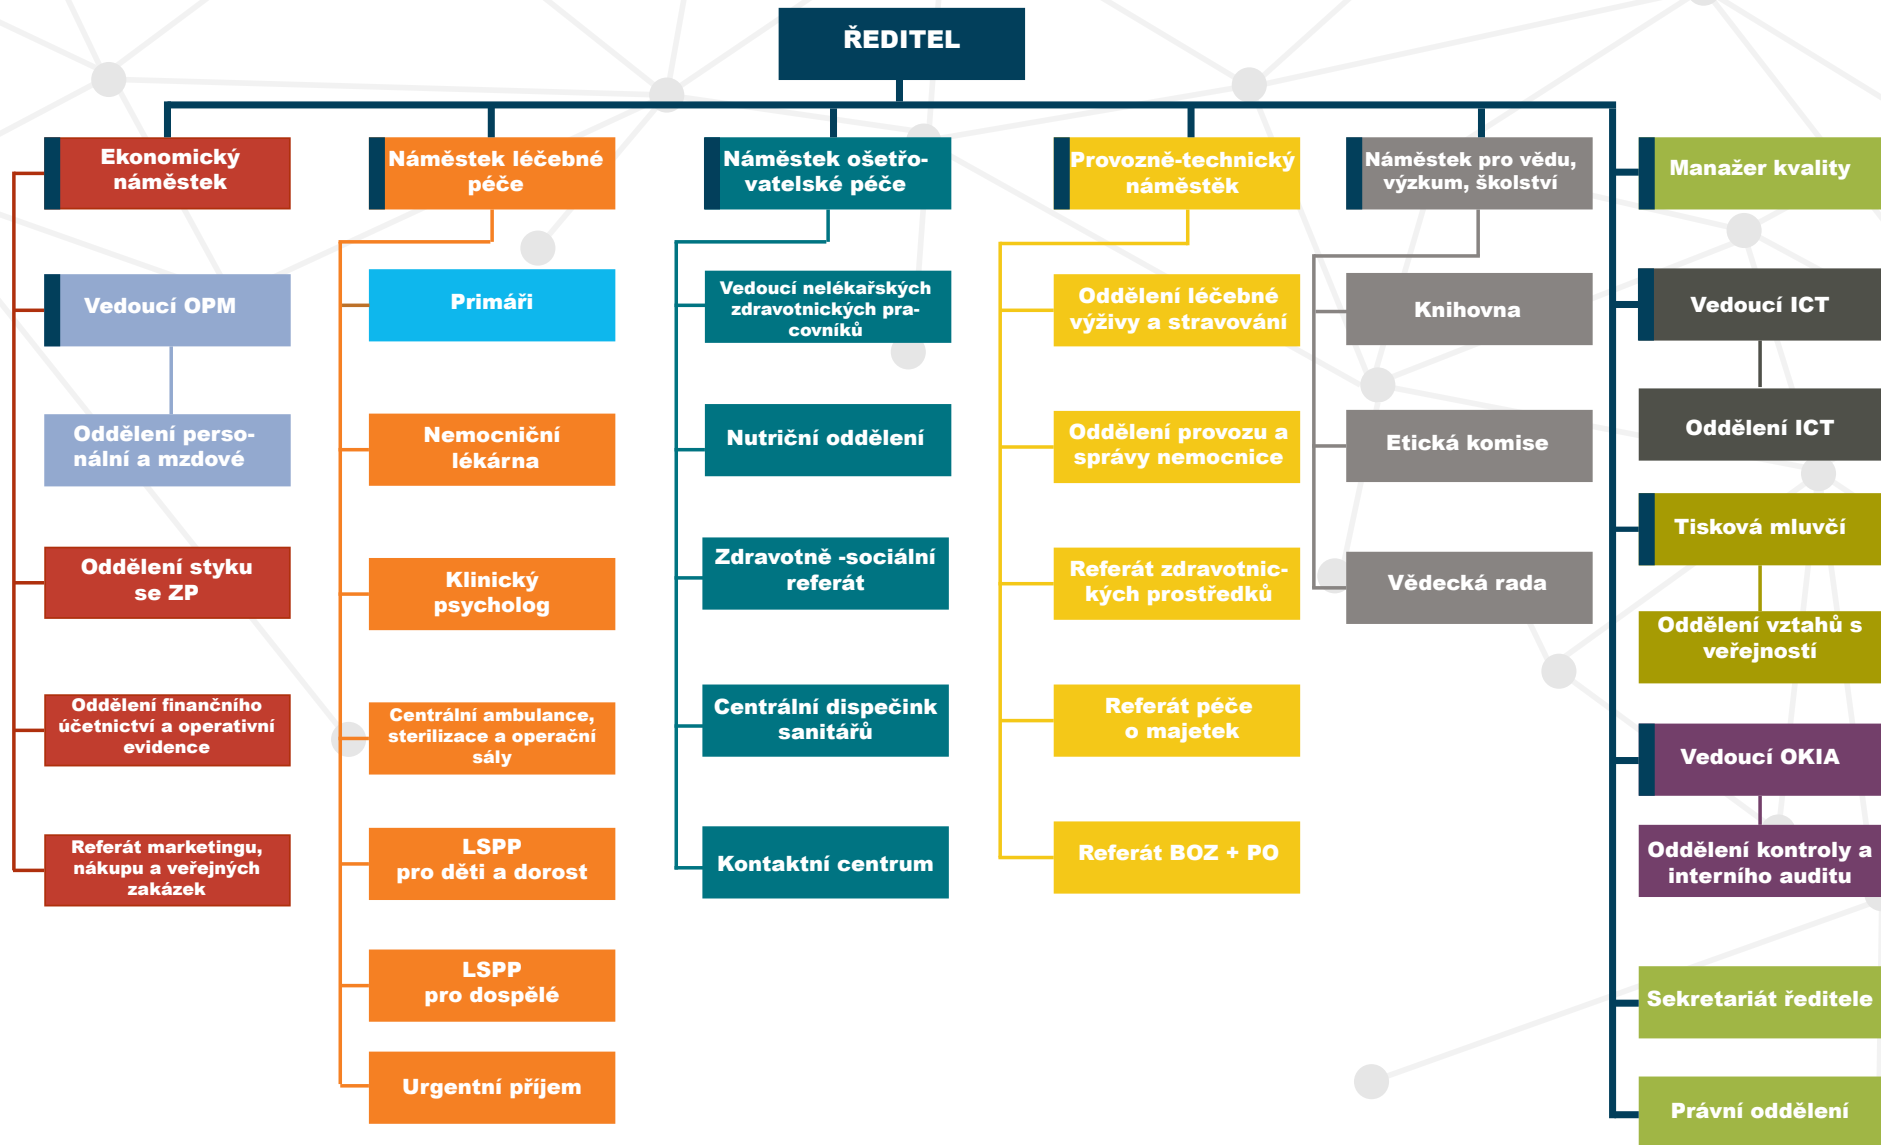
ŘEDITEL

Ekonomický náměstek

Vedoucí OPM

Oddělení personální a mzdové

Oddělení styku se ZP

Oddělení finančního účetnictví a operativní evidence

Referát marketingu, nákupu a veřejných zakázek

Náměstek léčebné péče

Primáři

Nemocniční lékárna

Klinický psycholog

Centrální ambulance, sterilizace a operační sály

LSPP pro děti a dorost

LSPP pro dospělé

Urgentní příjem

Náměstek ošetřovatelské péče

Vedoucí nelékařských zdravotnických pracovníků

Nutriční oddělení

Zdravotně -sociální referát

Centrální dispečink sanitářů

Kontaktní centrum

Provozně-technický náměstek

Oddělení léčebné výživy a stravování

Oddělení provozu a správy nemocnice

Referát zdravotnických prostředků

Referát péče o majetek

Referát BOZ + PO

Náměstek pro vědu, výzkum, školství

Knihovna

Etická komise

Vědecká rada

Manažer kvality

Vedoucí ICT

Oddělení ICT

Tisková mluvčí

Oddělení vztahů s veřejností

Vedoucí OKIA

Oddělení kontroly a interního auditu

Sekretariát ředitele

Právní oddělení